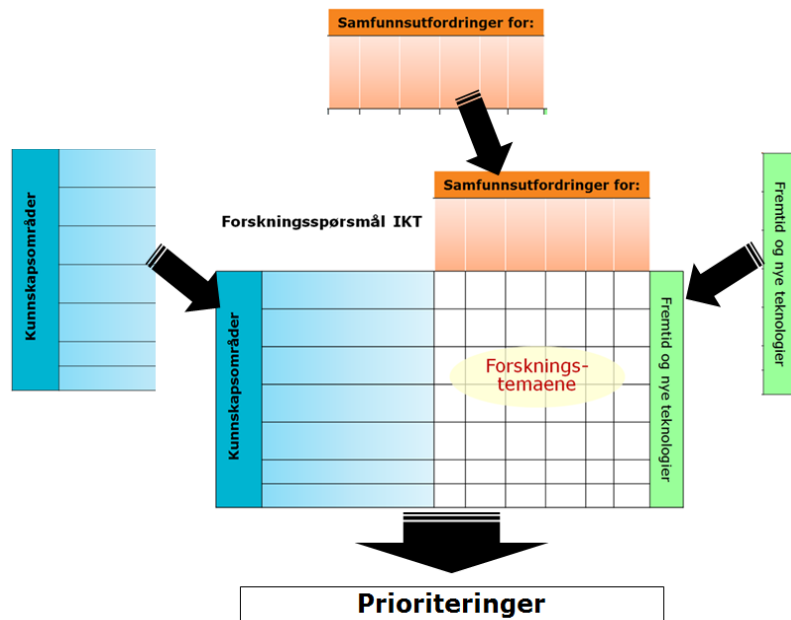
Samfunnsutfordringer for:

Kunnskapsområder

Samfunnsutfordringer for:

Forskningsspørsmål IKT

Fremtid og nye teknologier

Kunnskapsområder

Forskningstemaene

Fremtid og nye teknologier

Prioriteringer